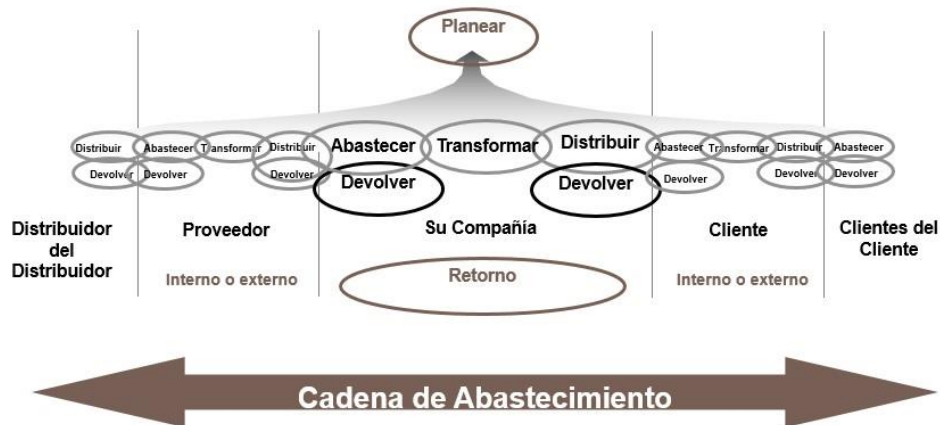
Planear

Distribuir
Devolver
Abastecer
Devolver
Transformar
Distribuir
Devolver
Abastecer
Devolver
Transformar
Distribuir
Devolver
Abastecer
Devolver
Transformar
Distribuir
Devolver
Abastecer
Devolver

Distribuidor del Distribuidor

Proveedor
Interno o externo

Su Compañía
Retorno

Cliente
Interno o externo

Clientes del Cliente

Cadena de Abastecimiento